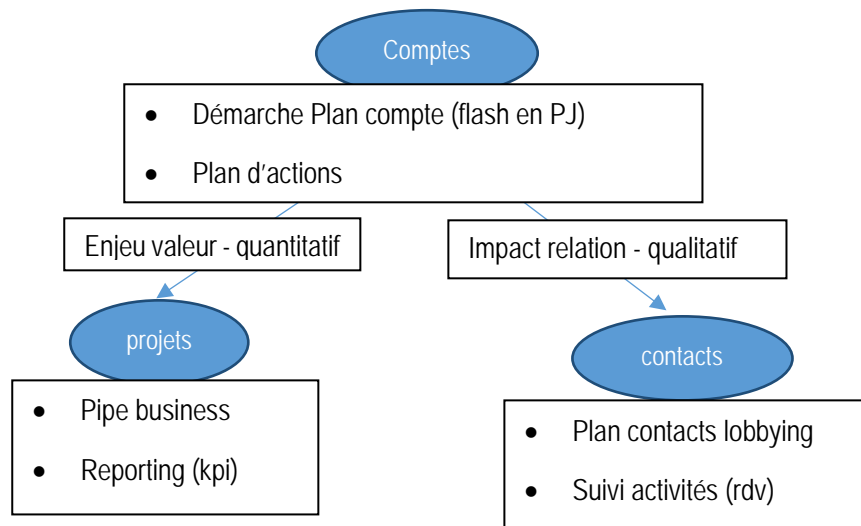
Comptes

- Démarche Plan compte (flash en PJ)
- Plan d'actions

Enjeu valeur - quantitatif

Impact relation - qualitatif

projets

- Pipe business
- Reporting (kpi)

contacts

- Plan contacts lobbying
- Suivi activités (rdv)